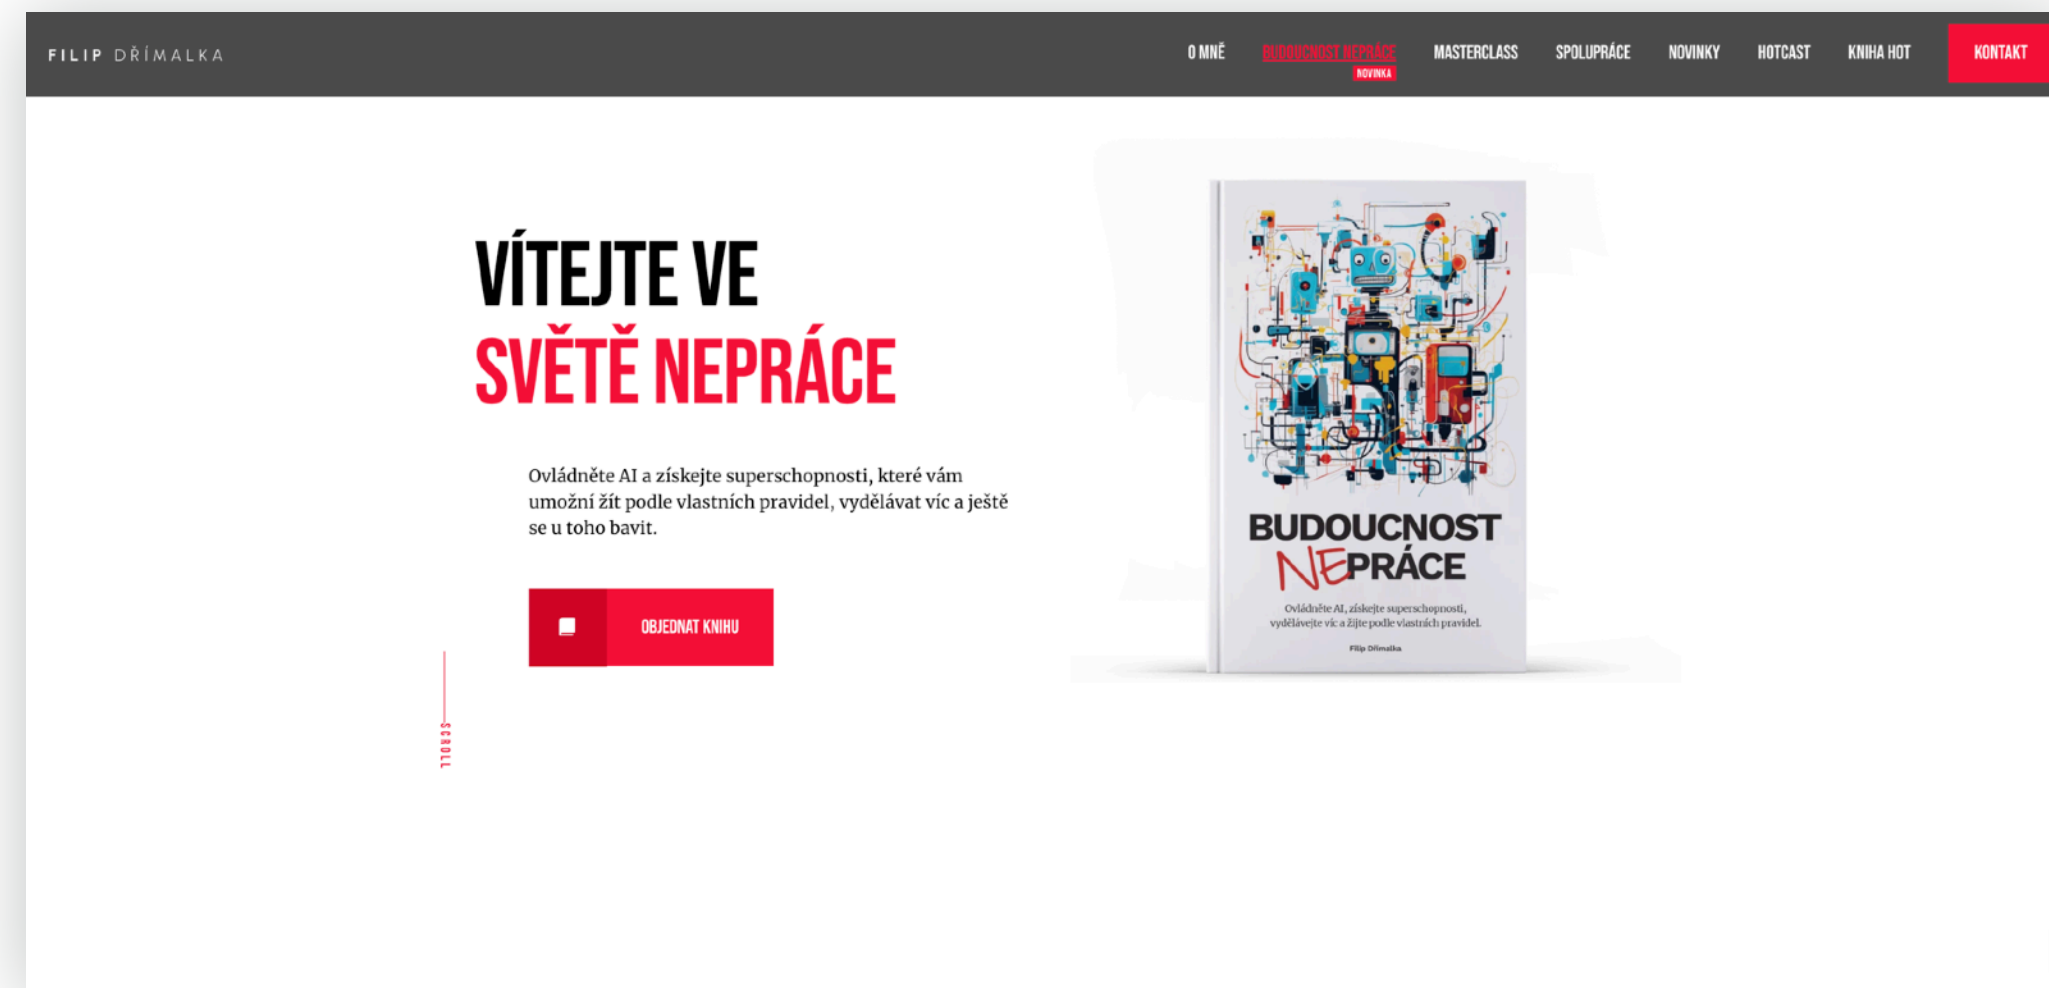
FILIP DŘÍMALKA

O MNĚ BUDOUCNOST NEPRÁCE NOVINKA MASTERCLASS SPOLUPRÁCE NOVINKY HOTCAST KNIHA HOT KONTAKT

VÍTEJTE VE
SVĚTĚ NEPRÁCE

Ovládněte AI a získejte superschopnosti, které vám umožní žít podle vlastních pravidel, vydělávat víc a ještě se u toho bavit.

OBJEDNAT KNIHU

SCROLL

BUDOUCNOST
NEPRÁCE

Ovládněte AI, získejte superschopnosti, vydělávejte víc a žijte podle vlastních pravidel.

Filip Dřímalka